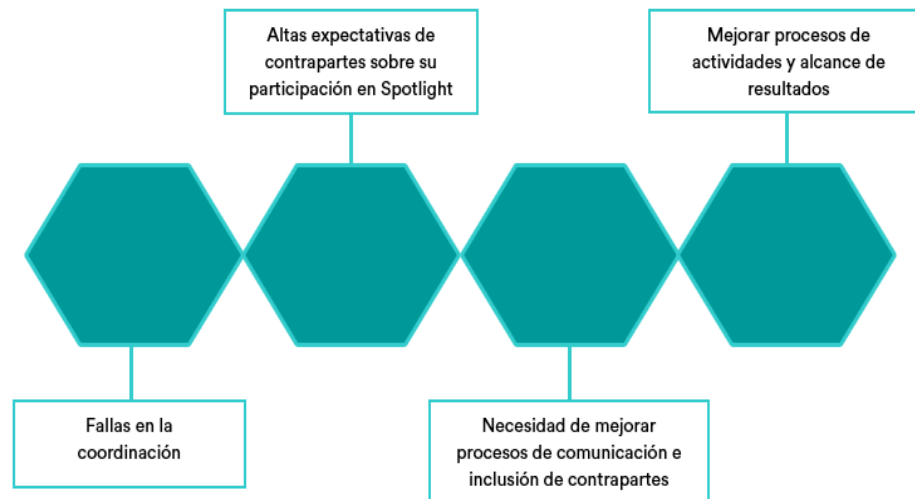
Altas expectativas de contrapartes sobre su participación en Spotlight

Mejorar procesos de actividades y alcance de resultados

Fallas en la coordinación

Necesidad de mejorar procesos de comunicación e inclusión de contrapartes